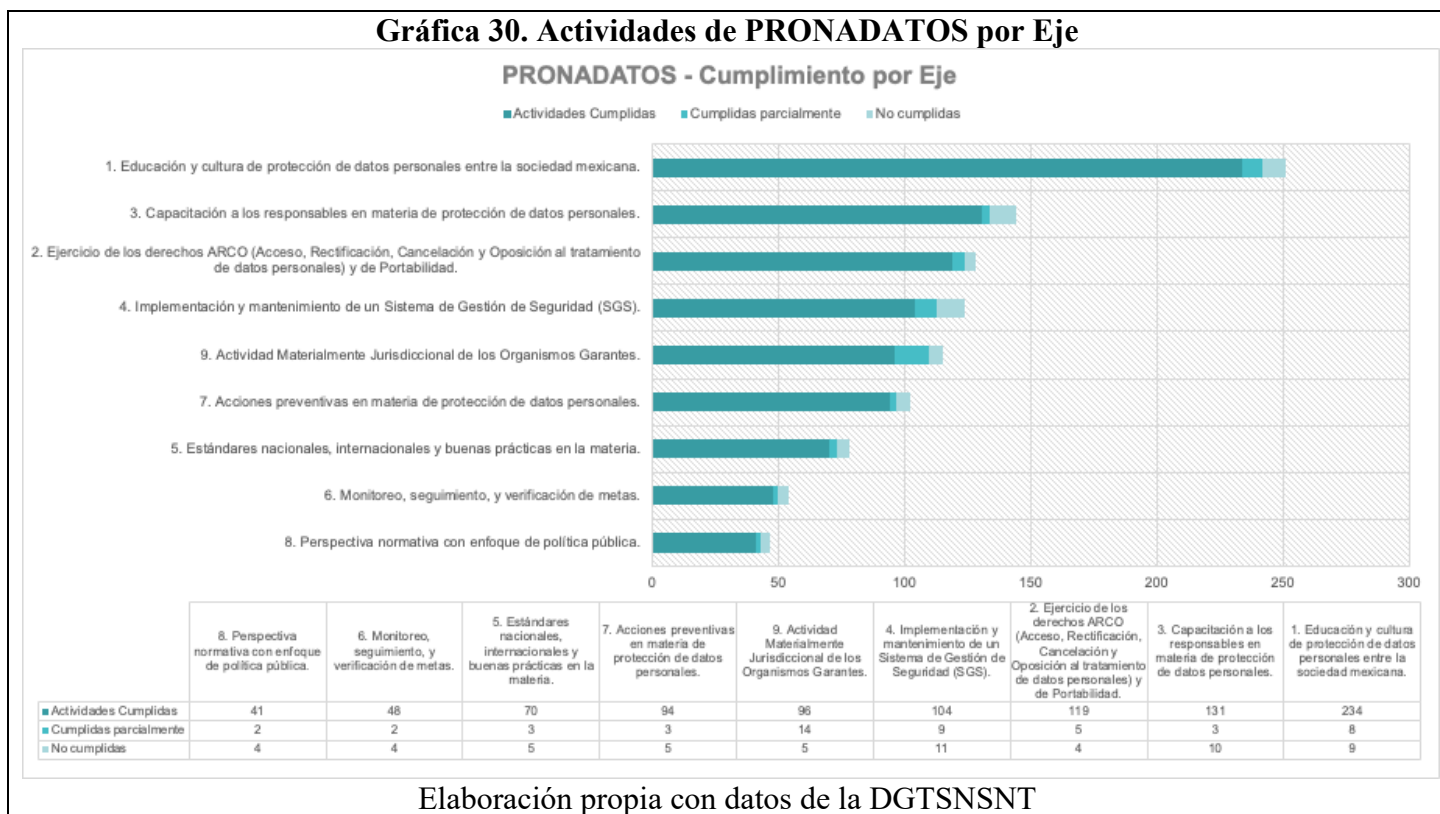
Gráfica 30. Actividades de PRONADATOS por Eje

PRONADATOS - Cumplimiento por Eje

Actividades Cumplidas Cumplidas parcialmente No cumplidas

1. Educación y cultura de protección de datos personales entre la sociedad mexicana.
3. Capacitación a los responsables en materia de protección de datos personales.
2. Ejercicio de los derechos ARCO (Acceso, Rectificación, Cancelación y Oposición al tratamiento de datos personales) y de Portabilidad.
4. Implementación y mantenimiento de un Sistema de Gestión de Seguridad (SGS).
9. Actividad Materialmente Jurisdiccional de los Organismos Garantes.
7. Acciones preventivas en materia de protección de datos personales.
5. Estándares nacionales, internacionales y buenas prácticas en la materia.
6. Monitoreo, seguimiento, y verificación de metas.
8. Perspectiva normativa con enfoque de política pública.

0 50 100 150 200 250 300

| | 8. Perspectiva normativa con enfoque de política pública. | 6. Monitoreo, seguimiento, y verificación de metas. | 5. Estándares nacionales, internacionales y buenas prácticas en la materia. | 7. Acciones preventivas en materia de protección de datos personales. | 9. Actividad Materialmente Jurisdiccional de los Organismos Garantes. | 4. Implementación y mantenimiento de un Sistema de Gestión de Seguridad (SGS). | 2. Ejercicio de los derechos ARCO (Acceso, Rectificación, Cancelación y Oposición al tratamiento de datos personales) y de Portabilidad. | 3. Capacitación a los responsables en materia de protección de datos personales. | 1. Educación y cultura de protección de datos personales entre la sociedad mexicana. |
|---|---|---|---|---|---|---|---|---|---|
| Actividades Cumplidas | 41 | 48 | 70 | 94 | 96 | 104 | 119 | 131 | 234 |
| Cumplidas parcialmente | 2 | 2 | 3 | 3 | 14 | 9 | 5 | 3 | 8 |
| No cumplidas | 4 | 4 | 5 | 5 | 5 | 11 | 4 | 10 | 9 |

Elaboración propia con datos de la DGTSNSNT